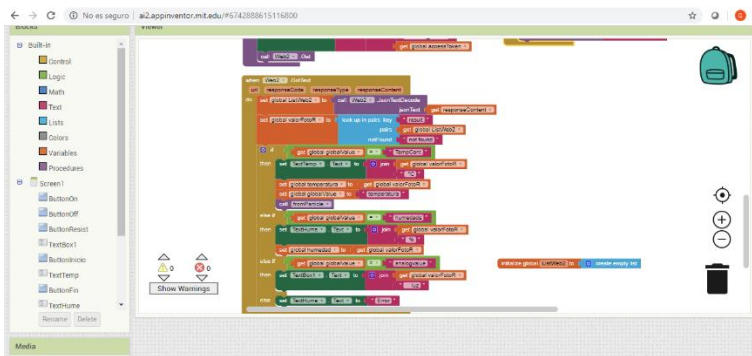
No es seguro | ai2.appinventor.mit.edu/#6742888615116800

Blocks
Viewer

Built-in
Control
Logic
Math
Text
Lists
Colors
Variables
Procedures
Screen1
ButtonOn
ButtonOff
ButtonResist
TextBox1
ButtonInicio
TextTemp
ButtonFin
TextHume
Rename Delete
Media

get global accessToken
call Web2 .Get

when Web2 .GotText
url responseCode responseType responseContent
do set global ListWeb2 to call Web2 .JsonTextDecode
jsonText get responseContent
set global valorFoto to look up in pairs key "result"
pairs get global ListWeb2
notFound "not found"
if get global globalValue = "Temperatura"
then set TextTemp . Text to join get global valorFoto
"°C"
set global temperatura to get global valorFoto
set global globalValue to "temperatura"
call fromParticle
else if get global globalValue = "Humedad"
then set TextHume . Text to join get global valorFoto
"%"
set global humedad to get global valorFoto
else if get global globalValue = "analogvalue"
then set TextBox1 . Text to join get global valorFoto
"lux"
else set TextHume . Text to "Error"

initialize global ListWeb2 to create empty list

0 0
Show Warnings